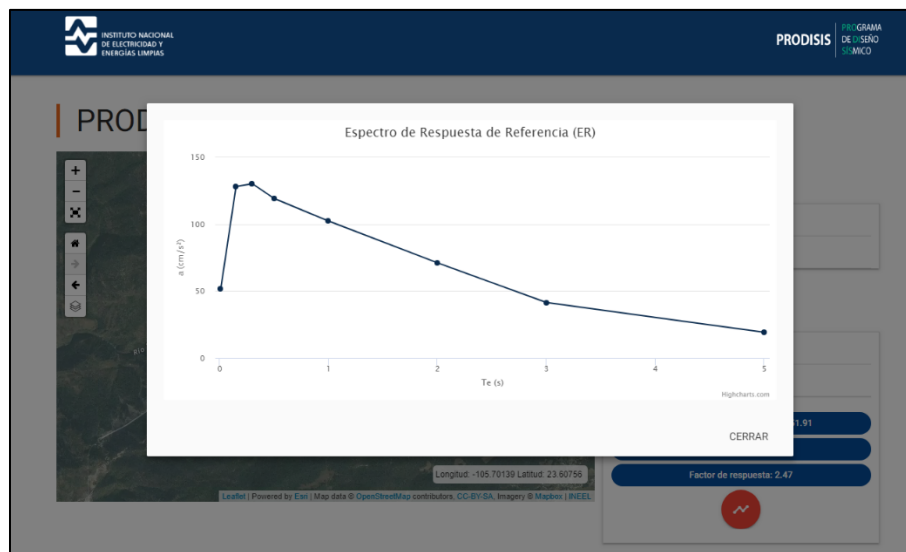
INSTITUTO NACIONAL DE ELECTRICIDAD Y ENERGÍAS LIMPIAS

PRODISIS PROGRAMA DE DISEÑO SÍSMICO

PROD

+
−

Espectro de Respuesta de Referencia (ER)

150

100

50

0

a (cm/s²)

0 1 2 3 4 5

Te (s)

Highcharts.com

CERRAR

1.91

Factor de respuesta: 2.47

Longitud: -105.70139 Latitud: 23.60756

Leaflet | Powered by Esri | Map data © OpenStreetMap contributors, CC-BY-SA, Imagery © Mapbox | INEEL